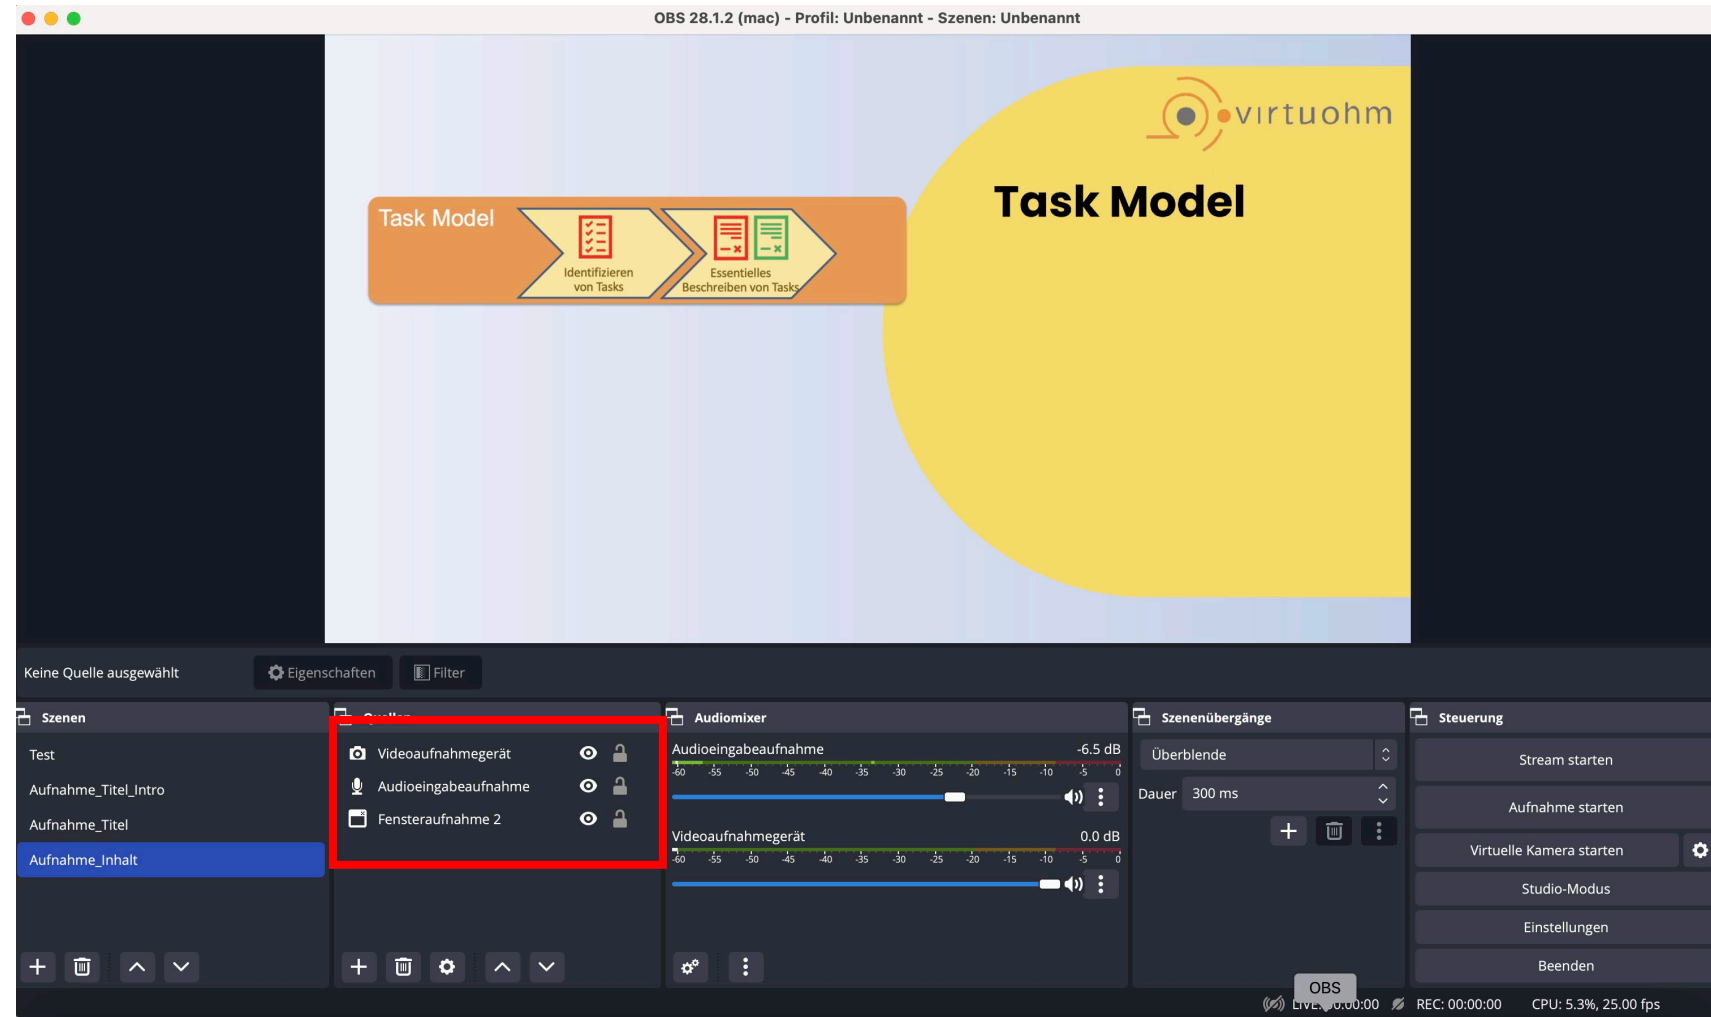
OBS 28.1.2 (mac) - Profil: Unbenannt - Szenen: Unbenannt

virtuohm

Task Model

Task Model

Identifizieren von Tasks

Essentielles Beschreiben von Tasks

Keine Quelle ausgewählt
Eigenschaften
Filter

Szenen
Test
Aufnahme_Titel_Intro
Aufnahme_Titel
Aufnahme_Inhalt

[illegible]
Videoaufnahmegerät
Audioeingabeaufnahme
Fensteraufnahme 2

Audiomixer
Audioeingabeaufnahme -6.5 dB
-60 -55 -50 -45 -40 -35 -30 -25 -20 -15 -10 -5 0
Videoaufnahmegerät 0.0 dB
-60 -55 -50 -45 -40 -35 -30 -25 -20 -15 -10 -5 0

Szenenübergänge
Überblende
Dauer 300 ms

Steuerung
Stream starten
Aufnahme starten
Virtuelle Kamera starten
Studio-Modus
Einstellungen
Beenden

OBS
LIVE: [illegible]0:00:00 REC: 00:00:00 CPU: 5.3%, 25.00 fps